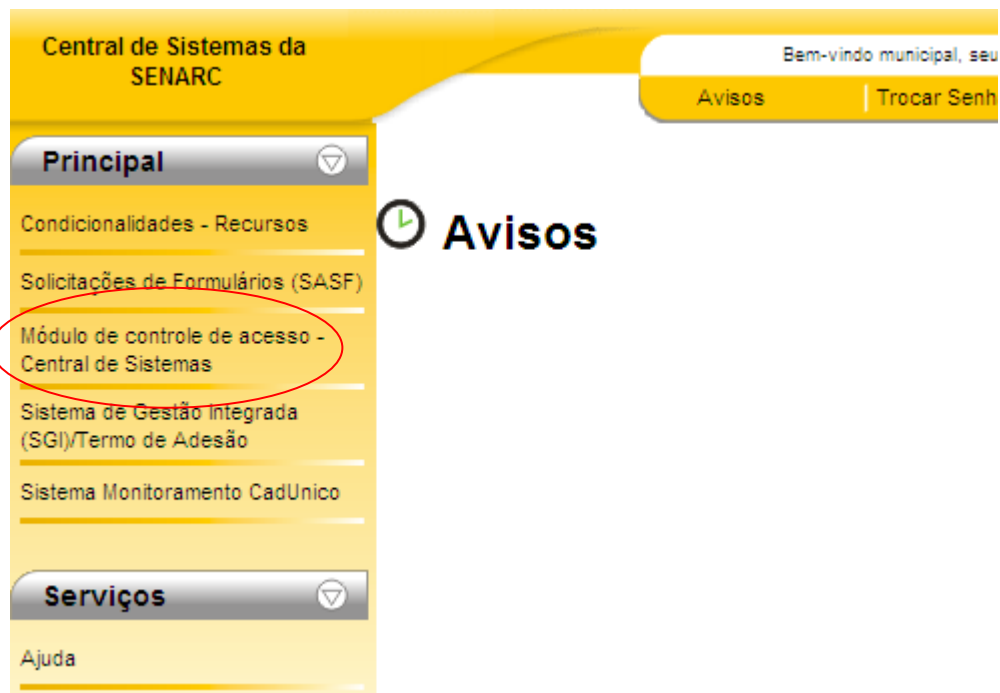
Central de Sistemas da SENARC

Bem-vindo municipal, seu

Avisos | Trocar Senh

Principal

Condicionalidades - Recursos

Solicitações de Formulários (SASF)

Módulo de controle de acesso - Central de Sistemas

Sistema de Gestão Integrada (SGI)/Termo de Adesão

Sistema Monitoramento CadUnico

Serviços

Ajuda

Avisos